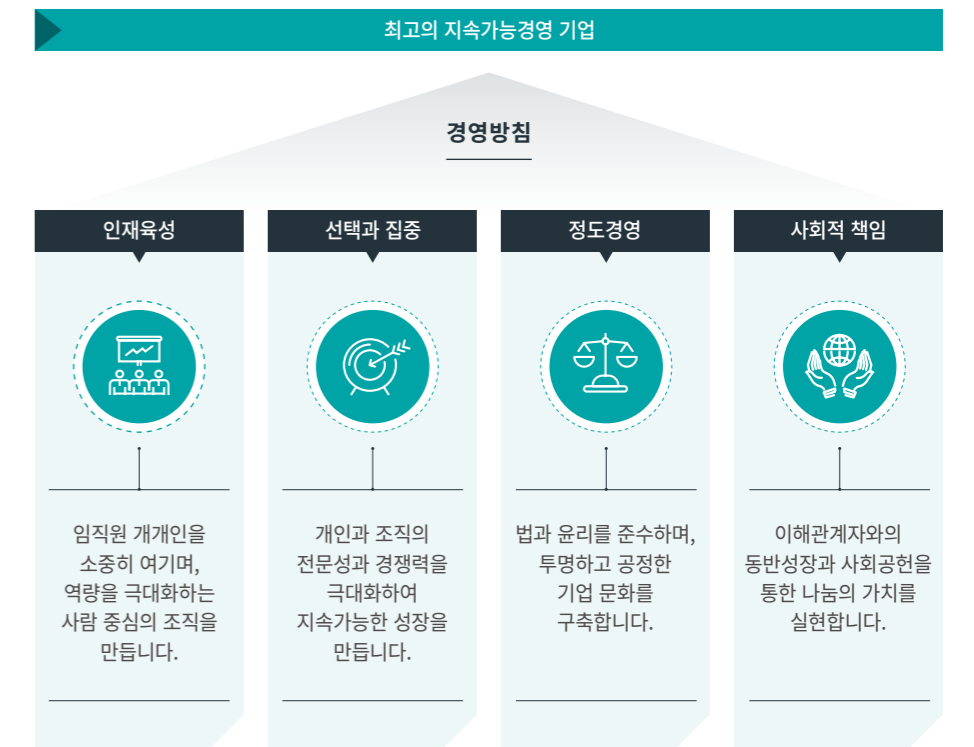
최고의 지속가능경영 기업

경영방침

인재육성

임직원 개개인을 소중히 여기며, 역량을 극대화하는 사람 중심의 조직을 만듭니다.

선택과 집중

개인과 조직의 전문성과 경쟁력을 극대화하여 지속가능한 성장을 만듭니다.

정도경영

법과 윤리를 준수하며, 투명하고 공정한 기업 문화를 구축합니다.

사회적 책임

이해관계자와의 동반성장과 사회공헌을 통한 나눔의 가치를 실현합니다.